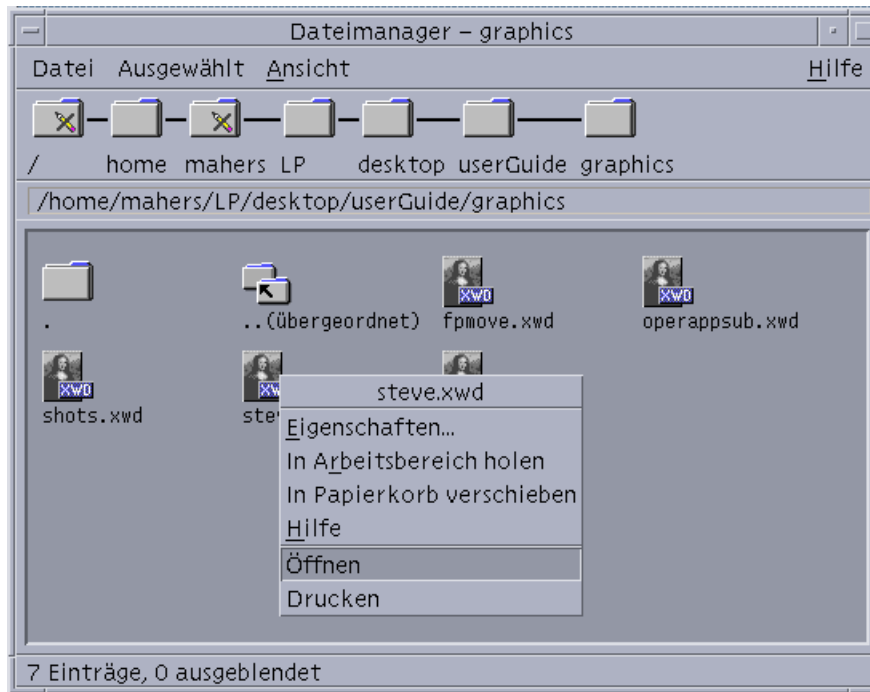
Dateimanager – graphics

Datei Ausgewählt Ansicht Hilfe

/ home mahers LP desktop userGuide graphics

/home/mahers/LP/desktop/userGuide/graphics

.

..(übergeordnet)

XWD fpmove.xwd

XWD operappsub.xwd

XWD shots.xwd

XWD ste

steve.xwd
Eigenschaften...
In Arbeitsbereich holen
In Papierkorb verschieben
Hilfe
Öffnen
Drucken

7 Einträge, 0 ausgeblendet